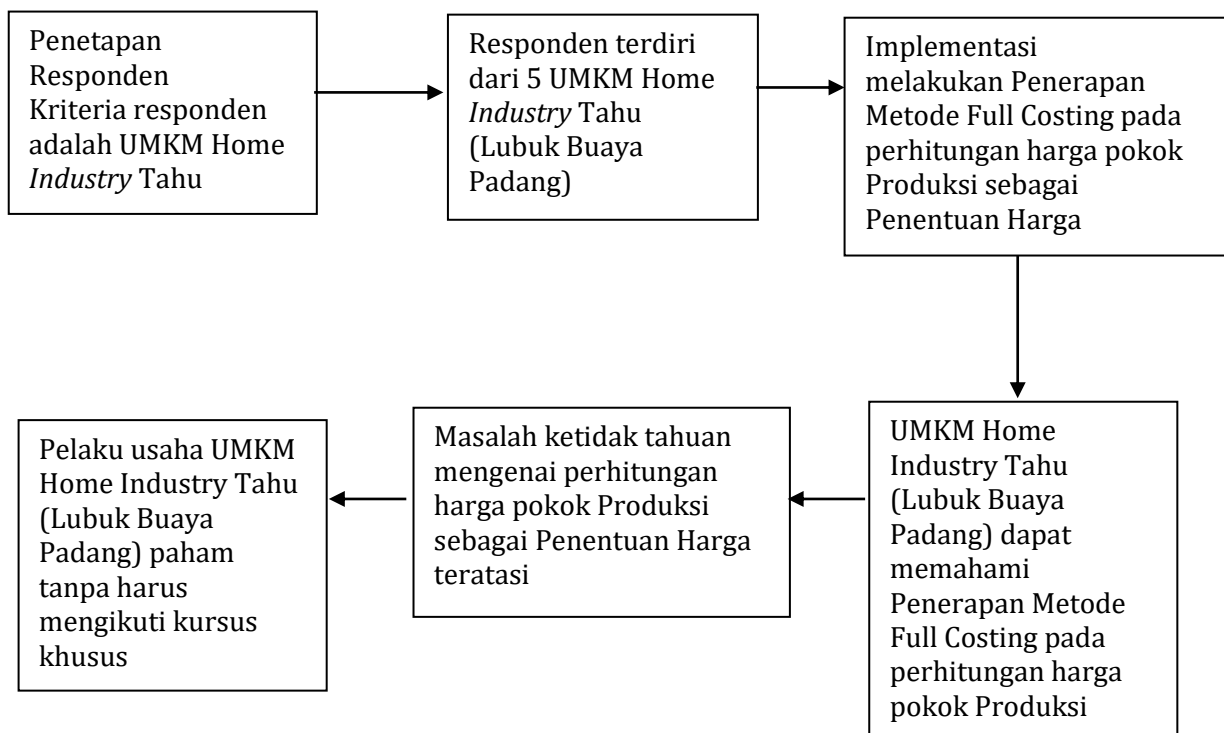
Penetapan Responden Kriteria responden adalah UMKM Home *Industry* Tahu

Responden terdiri dari 5 UMKM Home *Industry* Tahu (Lubuk Buaya Padang)

Implementasi melakukan Penerapan Metode Full Costing pada perhitungan harga pokok Produksi sebagai Penentuan Harga

UMKM Home Industry Tahu (Lubuk Buaya Padang) dapat memahami Penerapan Metode Full Costing pada perhitungan harga pokok Produksi

Masalah ketidak tahuan mengenai perhitungan harga pokok Produksi sebagai Penentuan Harga teratasi

Pelaku usaha UMKM Home Industry Tahu (Lubuk Buaya Padang) paham tanpa harus mengikuti kursus khusus